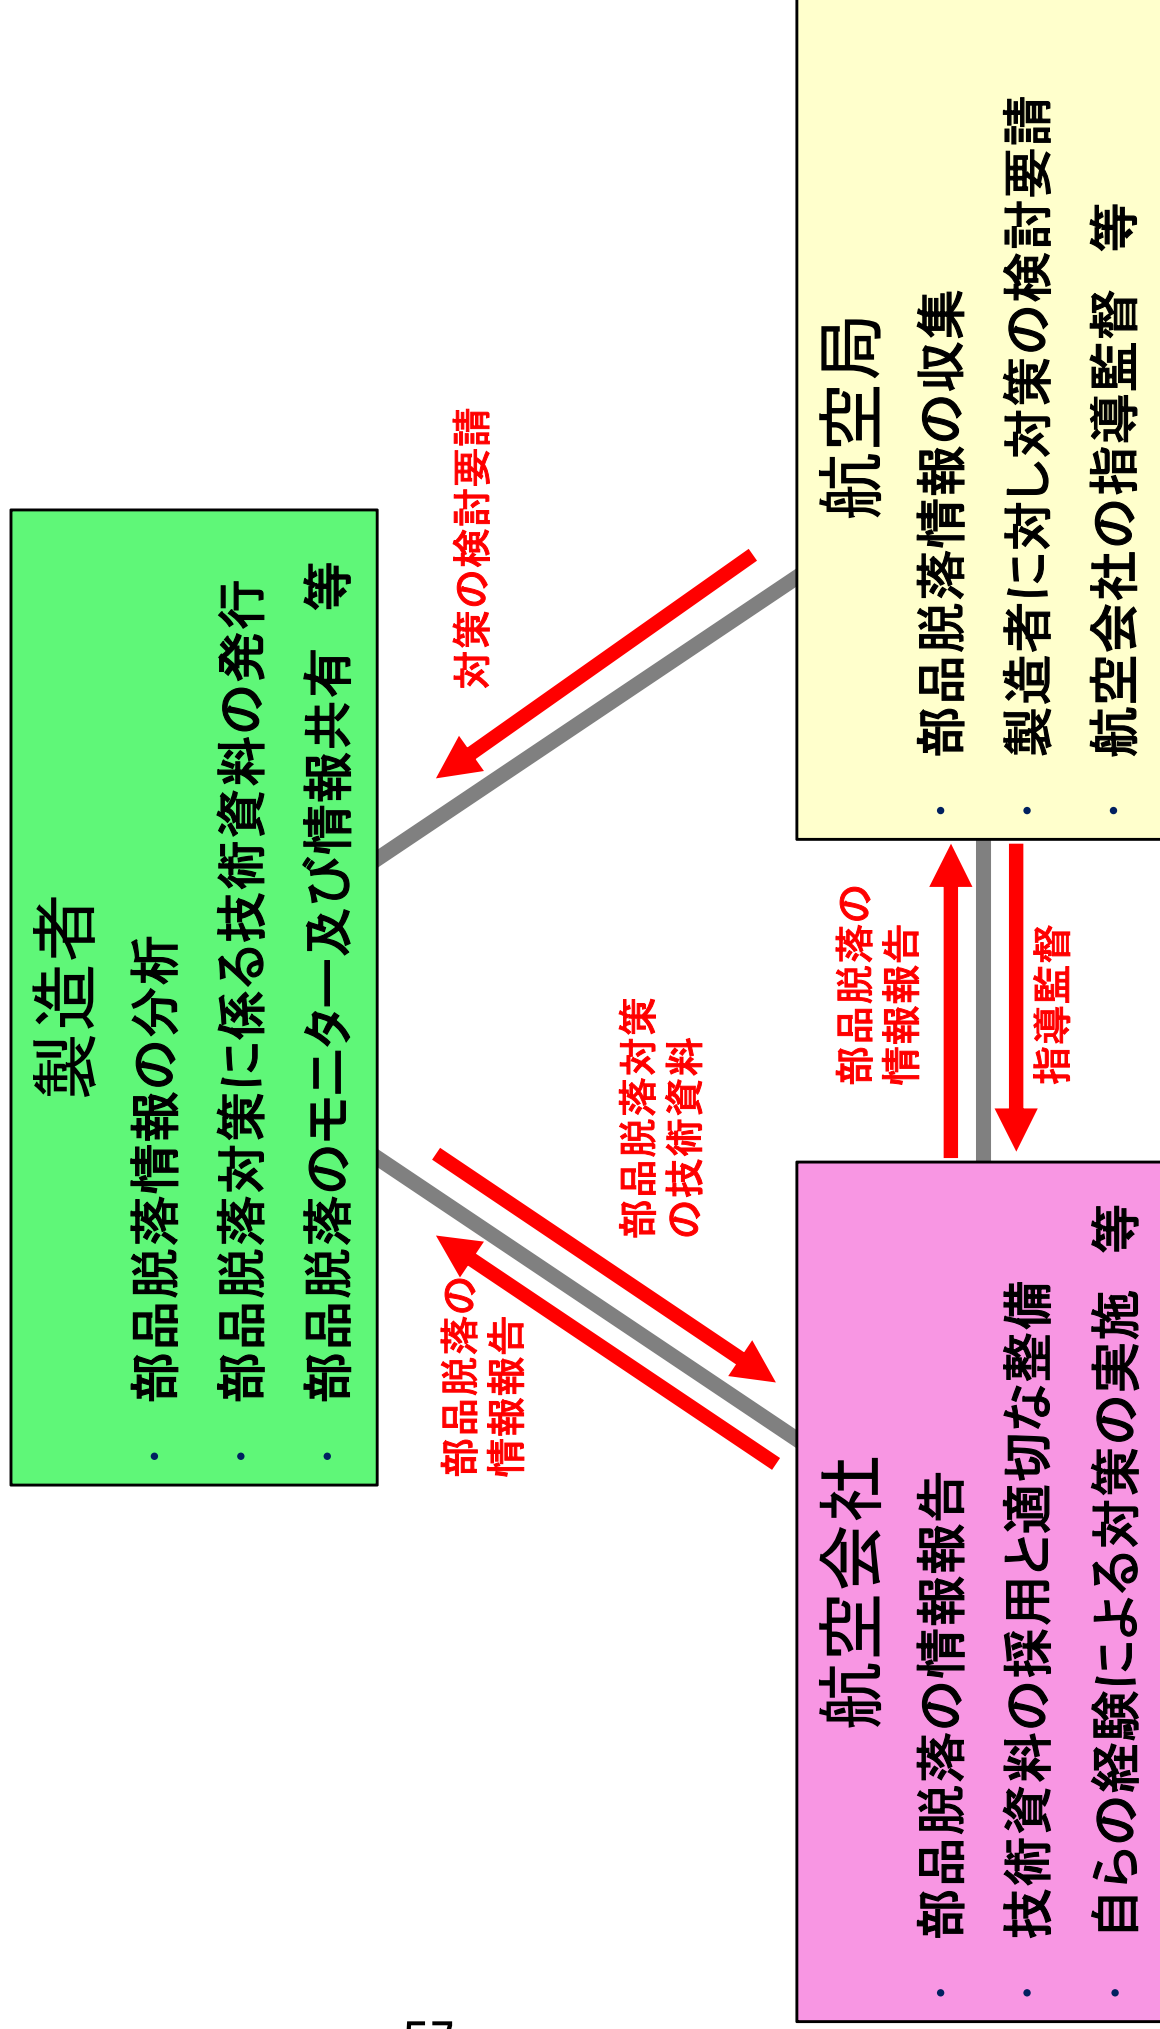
航空局
・部品脱落情報の収集
・製造者に対し対策の検討要請
・航空会社の指導監督　等

対策の検討要請

製造者
・部品脱落情報の分析
・部品脱落対策に係る技術資料の発行
・部品脱落のモニター及び情報共有　等

部品脱落の情報報告

指導監督

部品脱落対策の技術資料

部品脱落の情報報告

航空会社
・部品脱落の情報報告
・技術資料の採用と適切な整備
・自らの経験による対策の実施　等